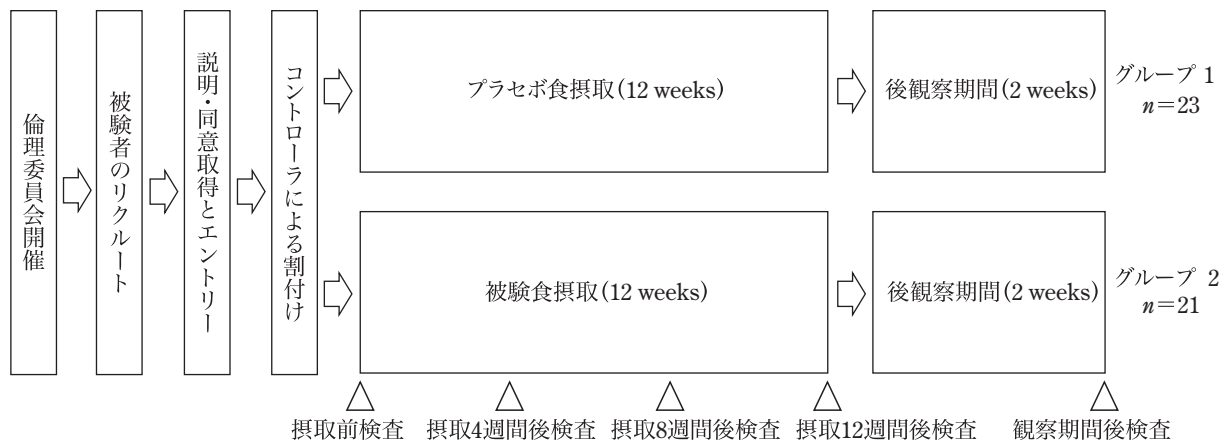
倫理委員会開催

被験者のリクルート

説明・同意取得とエントリー

コントローラによる割付け

プラセボ食摂取(12 weeks)

後観察期間(2 weeks)

グループ 1
$n=23$

被験食摂取(12 weeks)

後観察期間(2 weeks)

グループ 2
$n=21$

摂取前検査　摂取4週間後検査　摂取8週間後検査　摂取12週間後検査　観察期間後検査